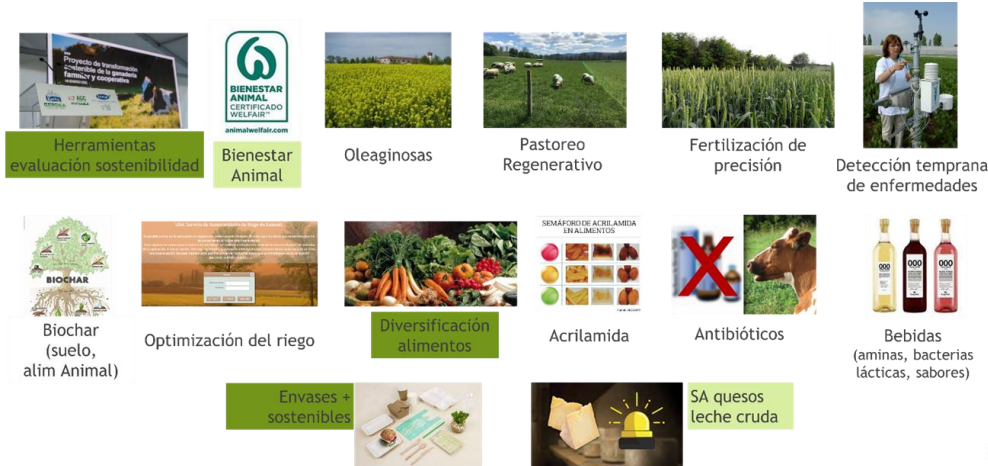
Proyecto de transformación sostenible de la ganadería familiar y cooperativa

Herramientas evaluación sostenibilidad

BIENESTAR ANIMAL CERTIFICADO WELFAIR™
animalwelfair.com

Bienestar Animal

Oleaginosas

Pastoreo Regenerativo

Fertilización de precisión

Detección temprana de enfermedades

BIOCHAR

Biochar (suelo, alim Animal)

Optimización del riego

Diversificación alimentos

SEMÁFORO DE ACRILAMIDA EN ALIMENTOS

Acrilamida

Antibióticos

Bebidas (aminas, bacterias lácticas, sabores)

Envases + sostenibles

SA quesos leche cruda